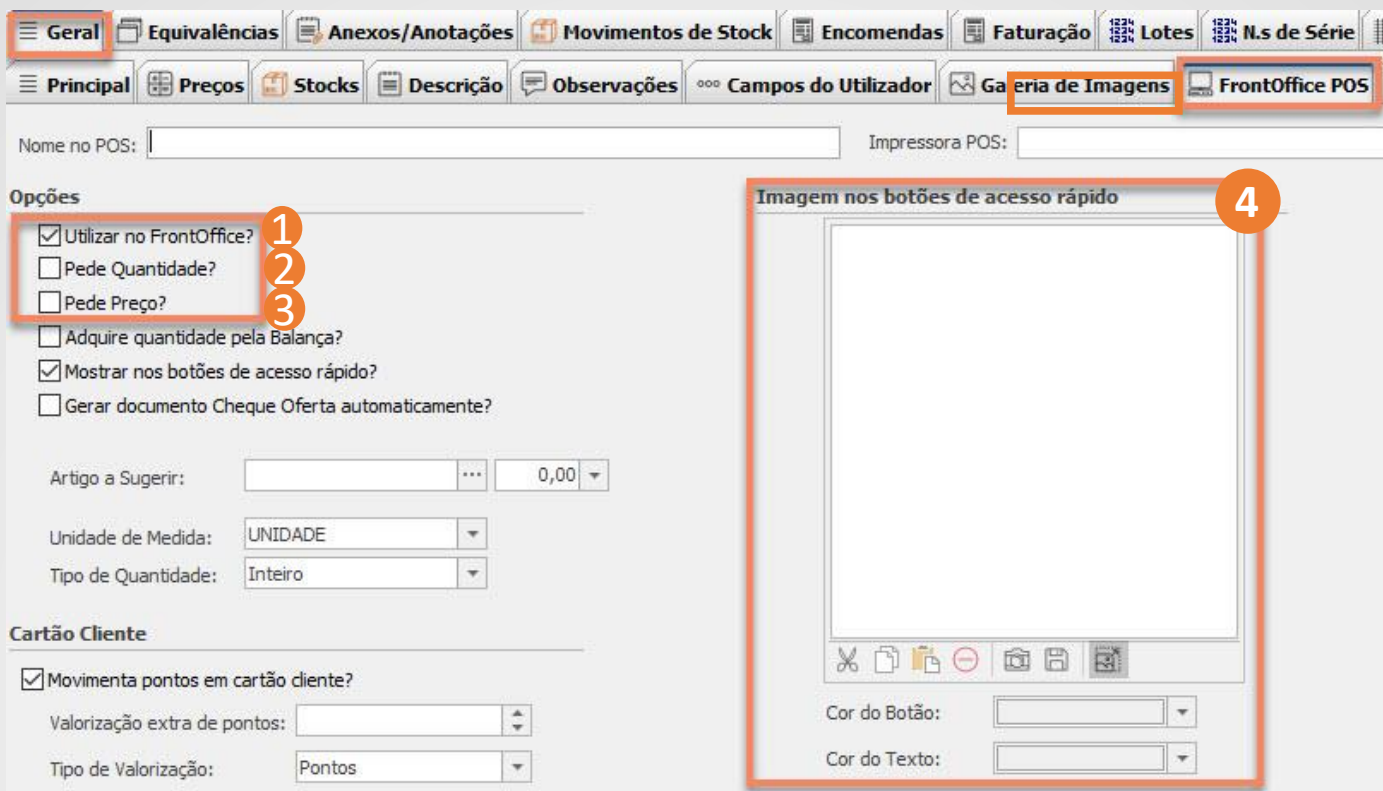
Geral | Equivalências | Anexos/Anotações | Movimentos de Stock | Encomendas | Faturação | Lotes | N.s de Série

Principal | Preços | Stocks | Descrição | Observações | Campos do Utilizador | Galeria de Imagens | FrontOffice POS

Nome no POS:

Impressora POS:

Opções

Utilizar no FrontOffice? 1

Pede Quantidade? 2

Pede Preço? 3

Adquire quantidade pela Balança?

Mostrar nos botões de acesso rápido?

Gerar documento Cheque Oferta automaticamente?

Artigo a Sugerir: ... 0,00

Unidade de Medida: UNIDADE

Tipo de Quantidade: Inteiro

Cartão Cliente

Movimenta pontos em cartão cliente?

Valorização extra de pontos:

Tipo de Valorização: Pontos

Imagem nos botões de acesso rápido 4

Cor do Botão:

Cor do Texto: